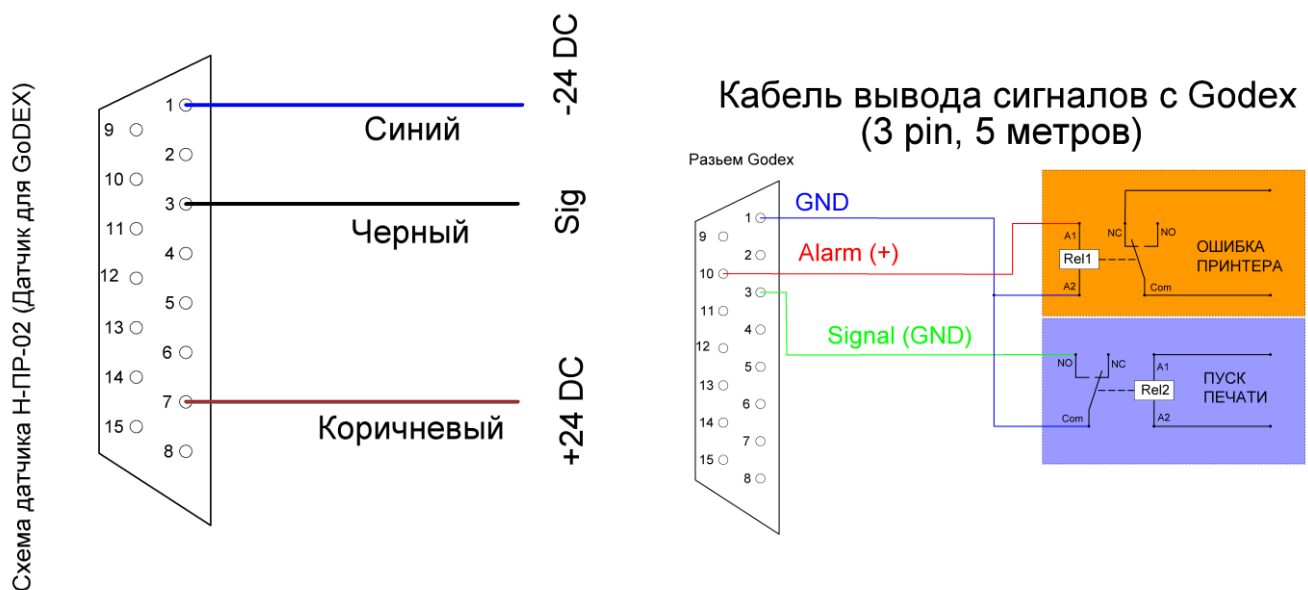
Схема датчика Н-ПР-02 (Датчик для GoDEX)

1
9
2
10
3
11
4
12
5
13
6
14
7
15
8

Синий
Черный
Коричневый

-24 DC
Sig
+24 DC

Кабель вывода сигналов с Godex
(3 pin, 5 метров)

Разьем Godex

1
9
2
10
3
11
4
12
5
13
6
14
7
15
8

GND
Alarm (+)
Signal (GND)

A1
NC
NO
Rel1
A2
Com
ОШИБКА ПРИНТЕРА

NO
NC
A1
Rel2
Com
A2
ПУСК ПЕЧАТИ